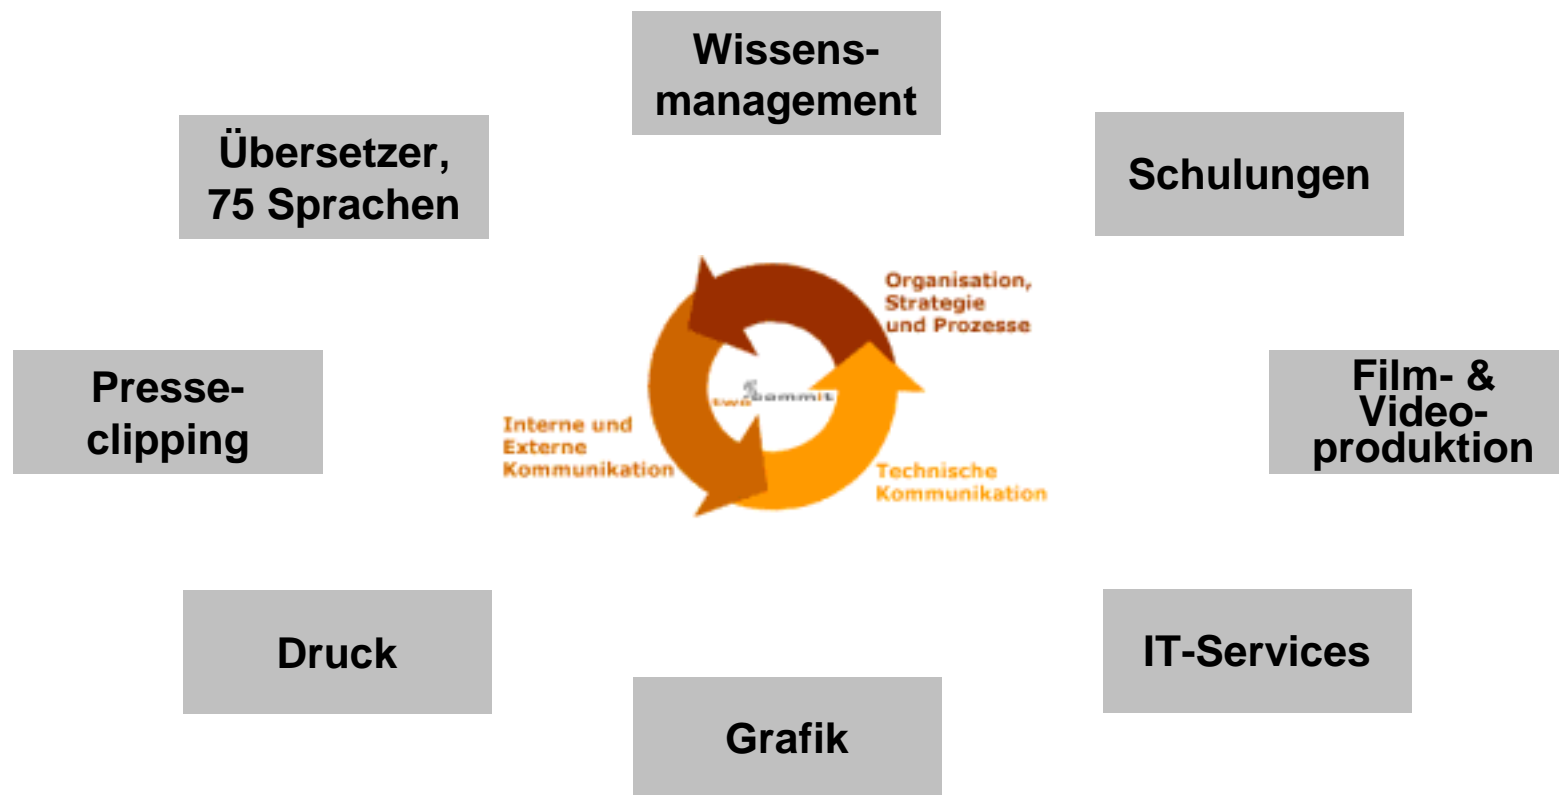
Wissensmanagement

Übersetzer, 75 Sprachen

Schulungen

Organisation, Strategie und Prozesse

Pressec­lipping

Film- & Videoproduktion

two kommit

Interne und Externe Kommunikation

Technische Kommunikation

Druck

IT-Services

Grafik